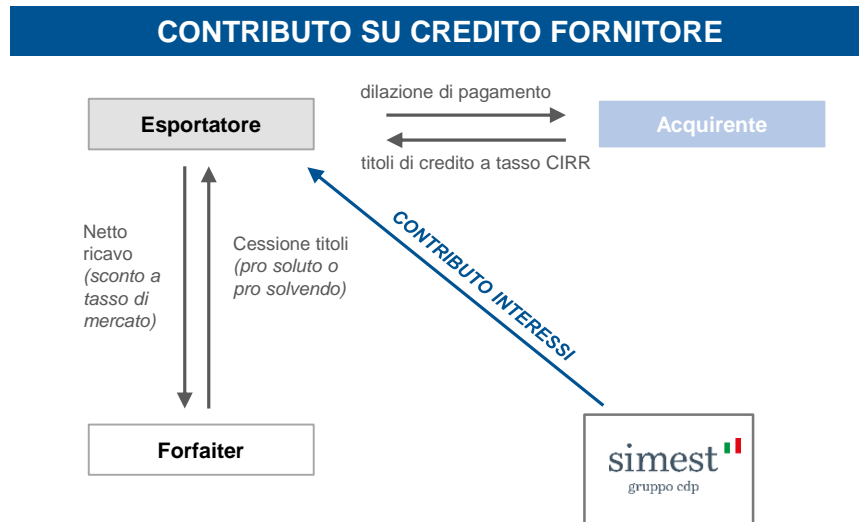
CONTRIBUTO SU CREDITO FORNITORE

Esportatore

dilazione di pagamento

Acquirente

titoli di credito a tasso CIRR

Netto ricavo *(sconto a tasso di mercato)*

Cessione titoli *(pro soluto o pro solvendo)*

CONTRIBUTO INTERESSI

Forfaiter

simest
gruppo cdp